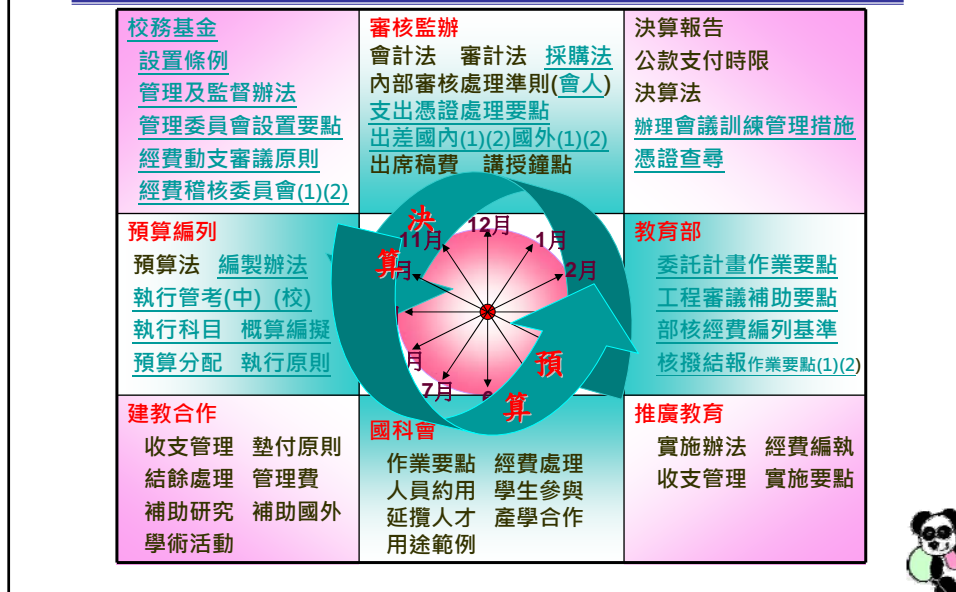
| 校務基金 設置條例 管理及監督辦法 管理委員會設置要點 經費動支審議原則 經費稽核委員會(1)(2) | 審核監辦 會計法 審計法 採購法 內部審核處理準則(會人) 支出憑證處理要點 出差國內(1)(2)國外(1)(2) 出席稿費 講授鐘點 | 決算報告 公款支付時限 決算法 辦理會議訓練管理措施 憑證查尋 |
|---|---|---|
| 預算編列 預算法 編製辦法 執行管考(中) (校) 執行科目 概算編擬 預算分配 執行原則 | 決 算 12月 11月 1月 2月 月 月 7月 預 算 | 教育部 委託計畫作業要點 工程審議補助要點 部核經費編列基準 核撥結報作業要點(1)(2) |
| 建教合作 收支管理 墊付原則 結餘處理 管理費 補助研究 補助國外 學術活動 | 國科會 作業要點 經費處理 人員約用 學生參與 延攬人才 產學合作 用途範例 | 推廣教育 實施辦法 經費編執 收支管理 實施要點 |